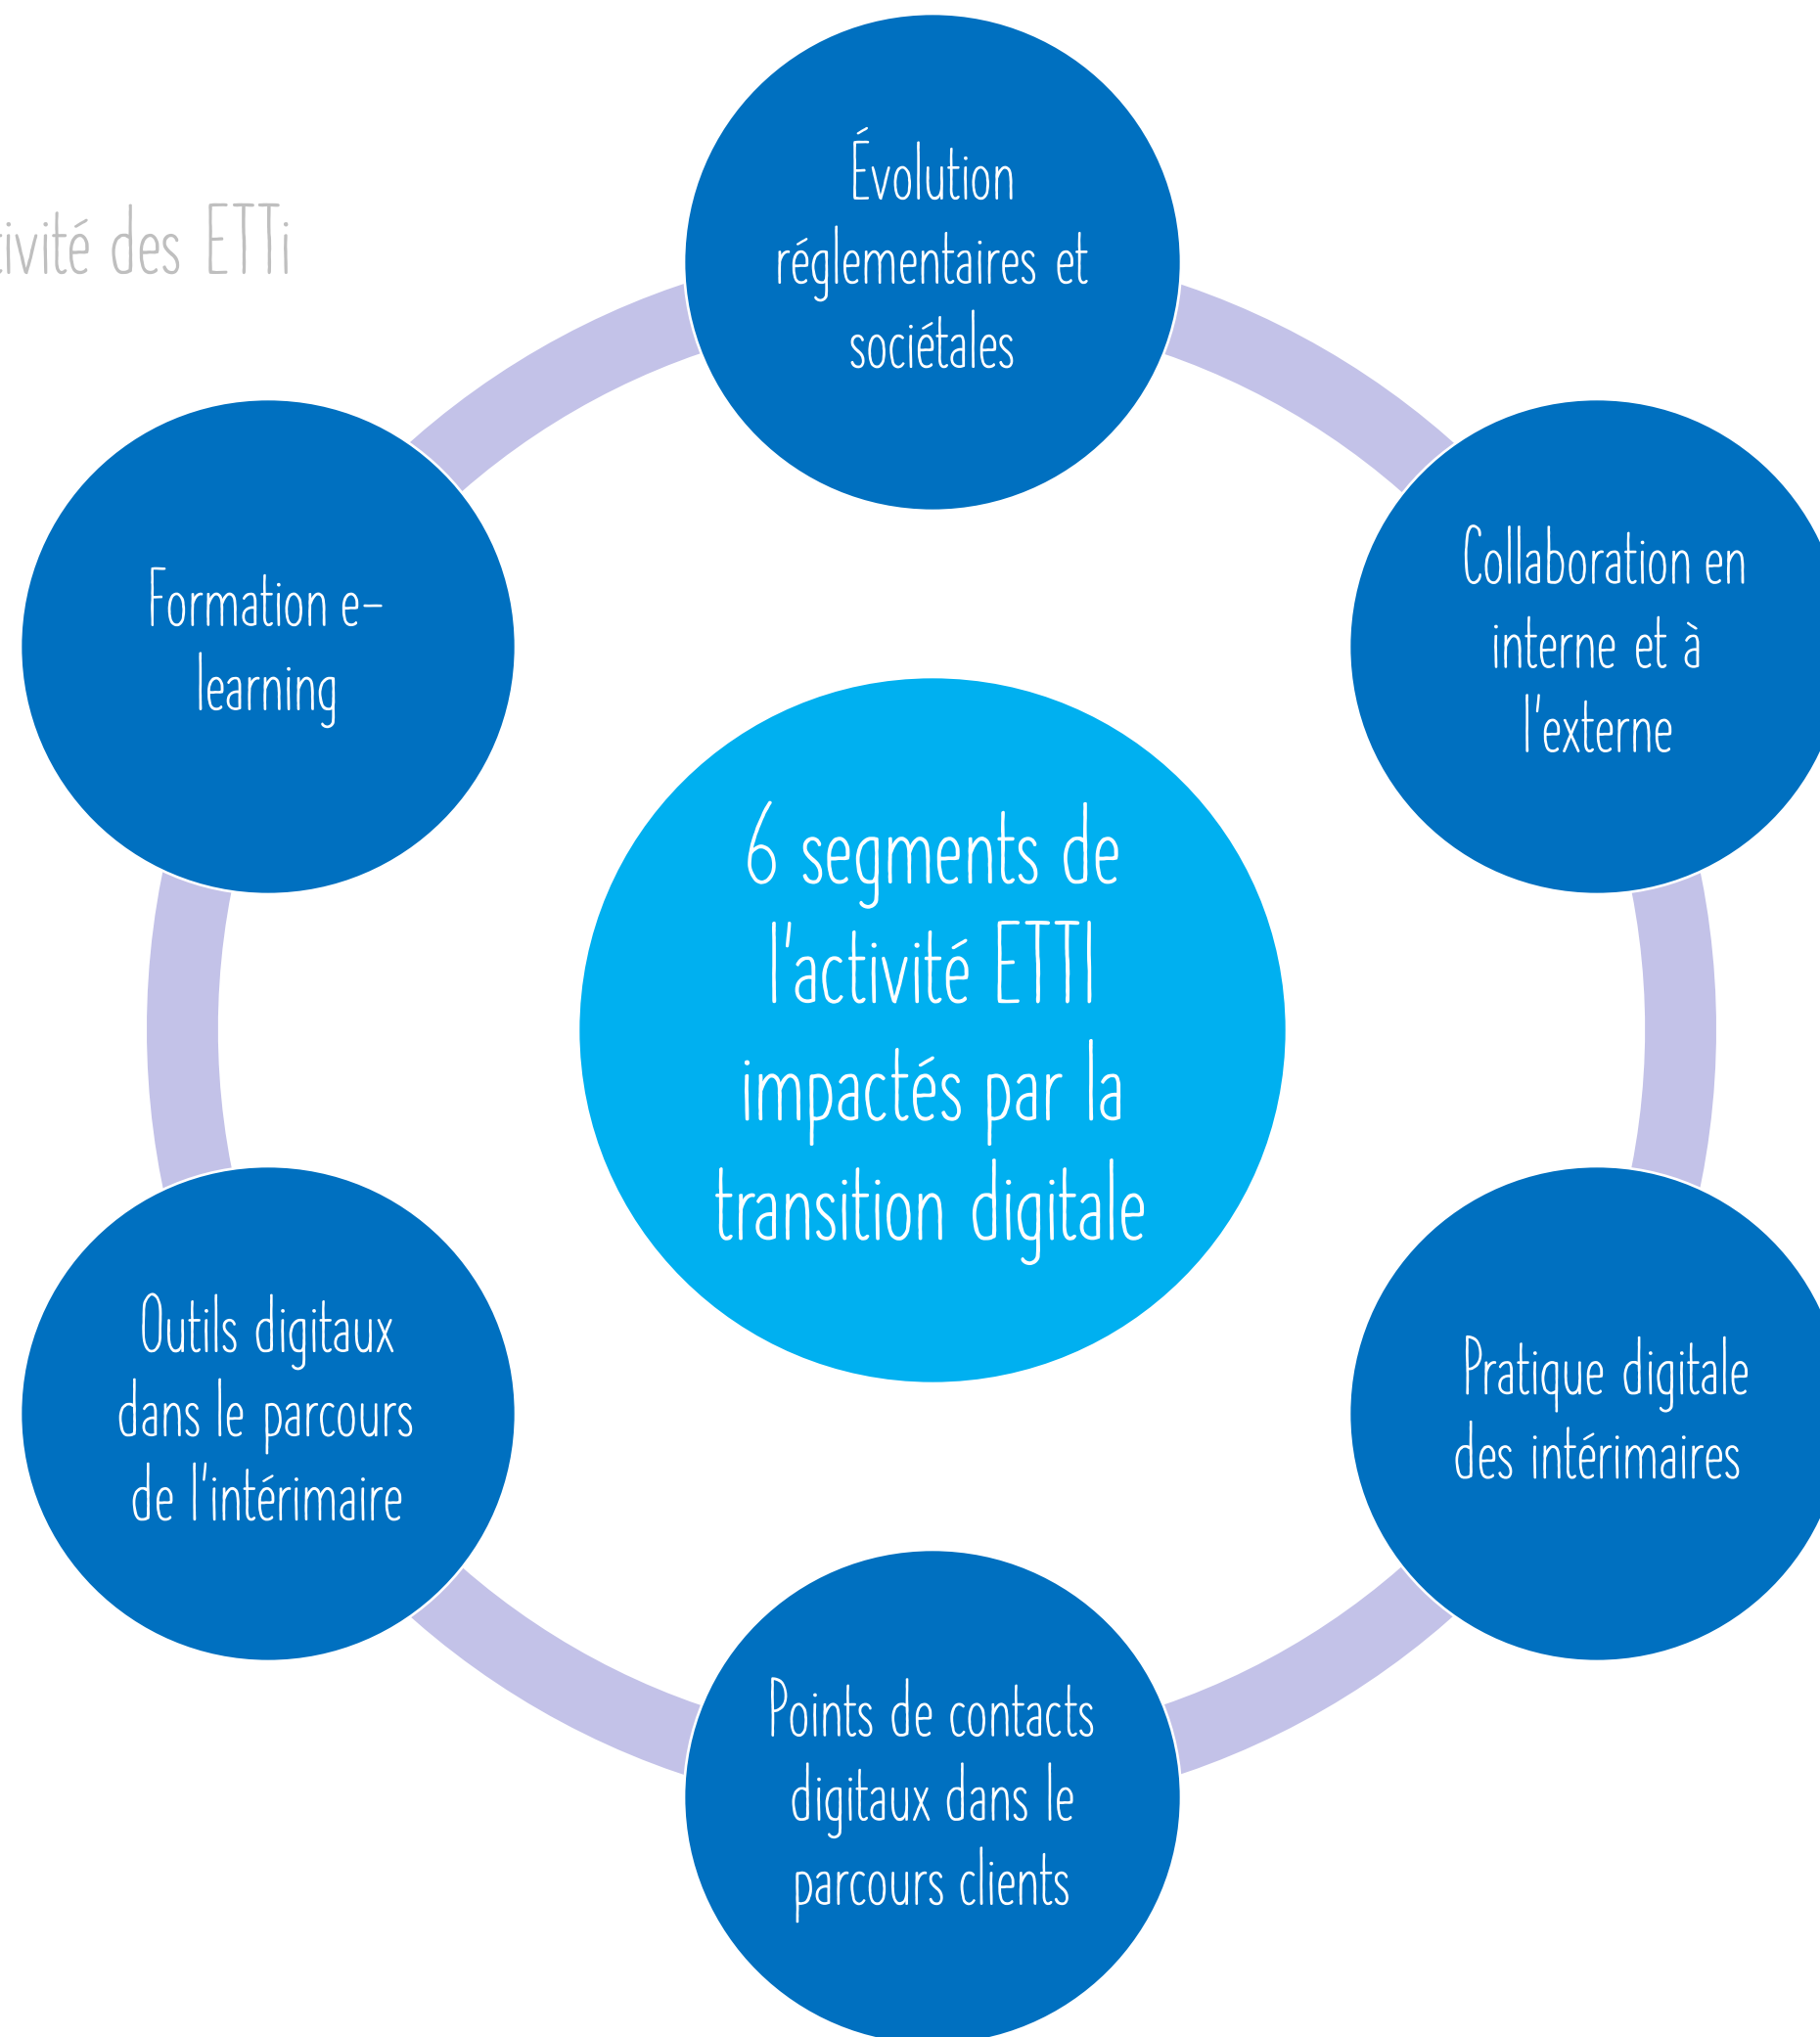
ivité des ETTi

Évolution réglementaires et sociétales

Formation e-learning

Collaboration en interne et à l'externe

6 segments de l'activité ETTI impactés par la transition digitale

Outils digitaux dans le parcours de l'intérimaire

Pratique digitale des intérimaires

Points de contacts digitaux dans le parcours clients